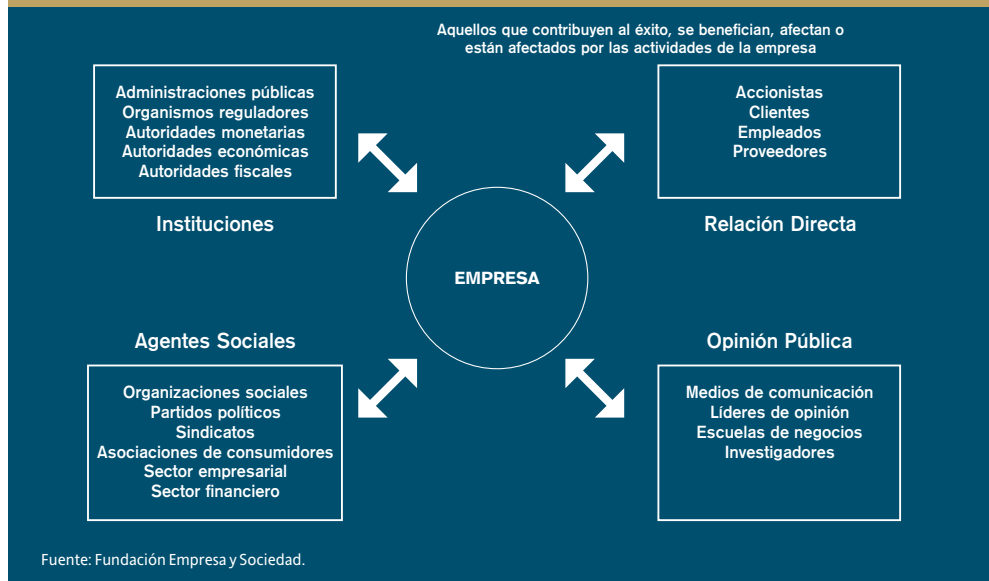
Aquellos que contribuyen al éxito, se benefician, afectan o están afectados por las actividades de la empresa

Administraciones públicas
Organismos reguladores
Autoridades monetarias
Autoridades económicas
Autoridades fiscales

Instituciones

Accionistas
Clientes
Empleados
Proveedores

Relación Directa

EMPRESA

Agentes Sociales

Organizaciones sociales
Partidos políticos
Sindicatos
Asociaciones de consumidores
Sector empresarial
Sector financiero

Opinión Pública

Medios de comunicación
Líderes de opinión
Escuelas de negocios
Investigadores

Fuente: Fundación Empresa y Sociedad.